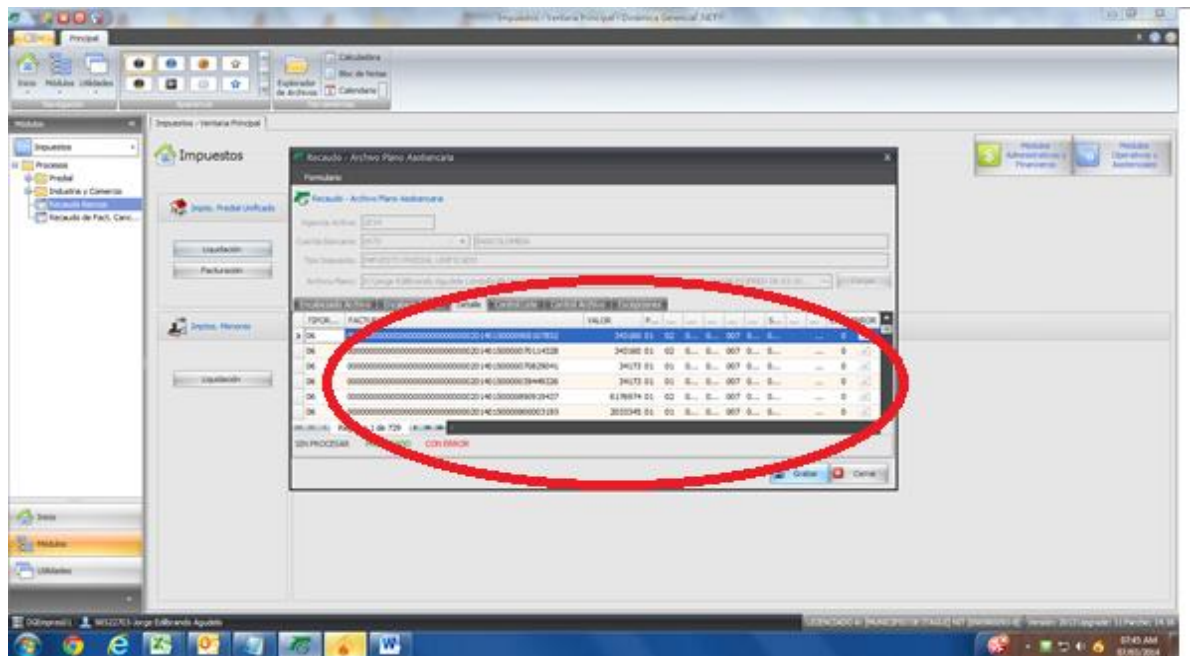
Impuestos / Ventana Principal / Dinamica Gerencial .NET

Principal

Inicio Modulos Utilidades

Explorador de Archivos

Calculadora

Bloc de Notas

Calendario

Modulos

Impuestos

Procesos

Predial

Industria y Comercio

Recaudo Bancos

Recaudo de Fact. Canc...

Impuestos / Ventana Principal

Impuestos

Impto. Predial Unificado

Liquidación

Facturación

Impto. Menores

Liquidación

Modulos Administrativos y Financieros

Modulos Operativos y Asistenciales

Recaudo - Archivo Plano Asobancaria

Formulario

Recaudo - Archivo Plano Asobancaria

Detalle

| TIPOR... | FACTURA | VALOR |
|---|---|---|
| 06 | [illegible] | 341000 |
| 06 | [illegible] | 341000 |
| 06 | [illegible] | 34173 |
| 06 | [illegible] | 34173 |
| 06 | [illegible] | 6176974 |
| 06 | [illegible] | 2033345 |

1 de 729

SIN PROCESAR

CON ERROR

Grabar

Cerrar

Inicio

Modulos

Utilidades

07:45 AM